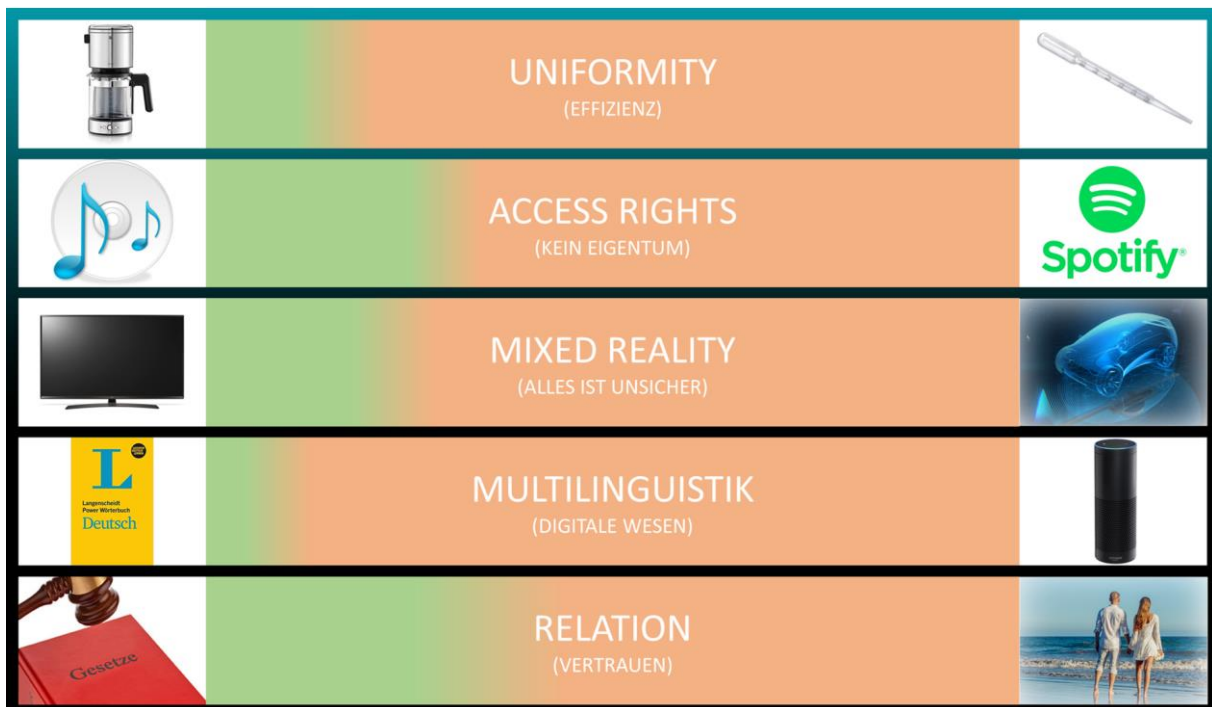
UNIFORMITY
(EFFIZIENZ)

Spotify

ACCESS RIGHTS
(KEIN EIGENTUM)

MIXED REALITY
(ALLES IST UNSICHER)

L
Langenscheidt
Power Wörterbuch
Deutsch

MULTILINGUISTIK
(DIGITALE WESEN)

Gesetze

RELATION
(VERTRAUEN)